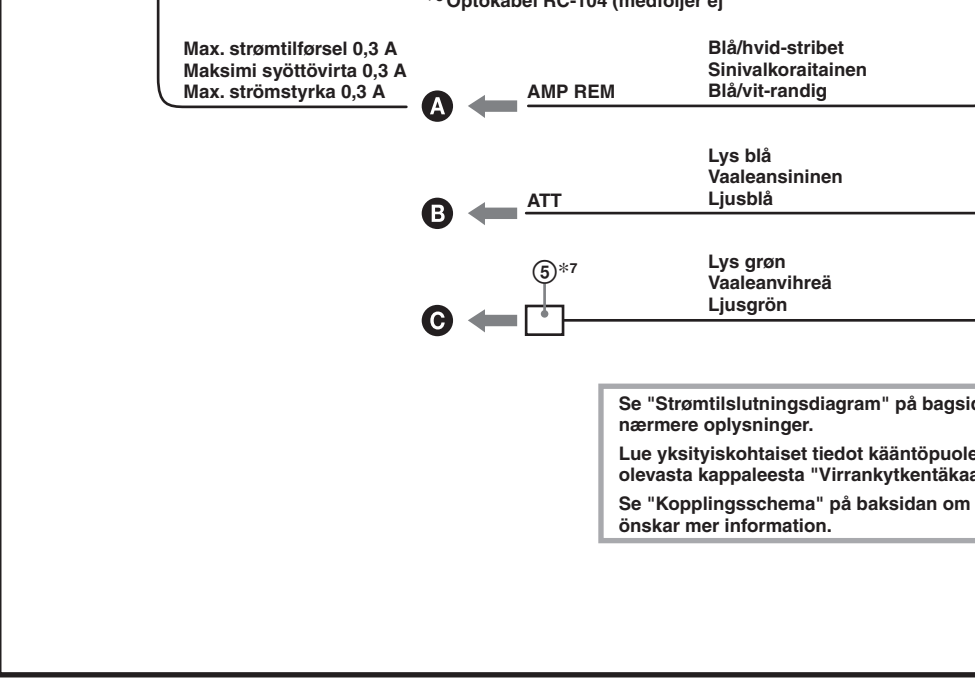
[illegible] Optokabel RC-104 (medföljer ej)

Max. strømtilførsel 0,3 A
Maksimi syöttövirta 0,3 A
Max. strömstyrka 0,3 A

A

AMP REM

Blå/hvid-stribet
Sinivalkoraitainen
Blå/vit-randig

B

ATT

Lys blå
Vaaleansininen
Ljusblå

5 ∗7

C

Lys grøn
Vaaleanvihreä
Ljusgrön

Se "Strømtilslutningsdiagram" på bagsid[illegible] nærmere oplysninger.
Lue yksityiskohtaiset tiedot kääntöpuole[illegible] olevasta kappaleesta "Virrankytkentäkaa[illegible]
Se "Kopplingsschema" på baksidan om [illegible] önskar mer information.